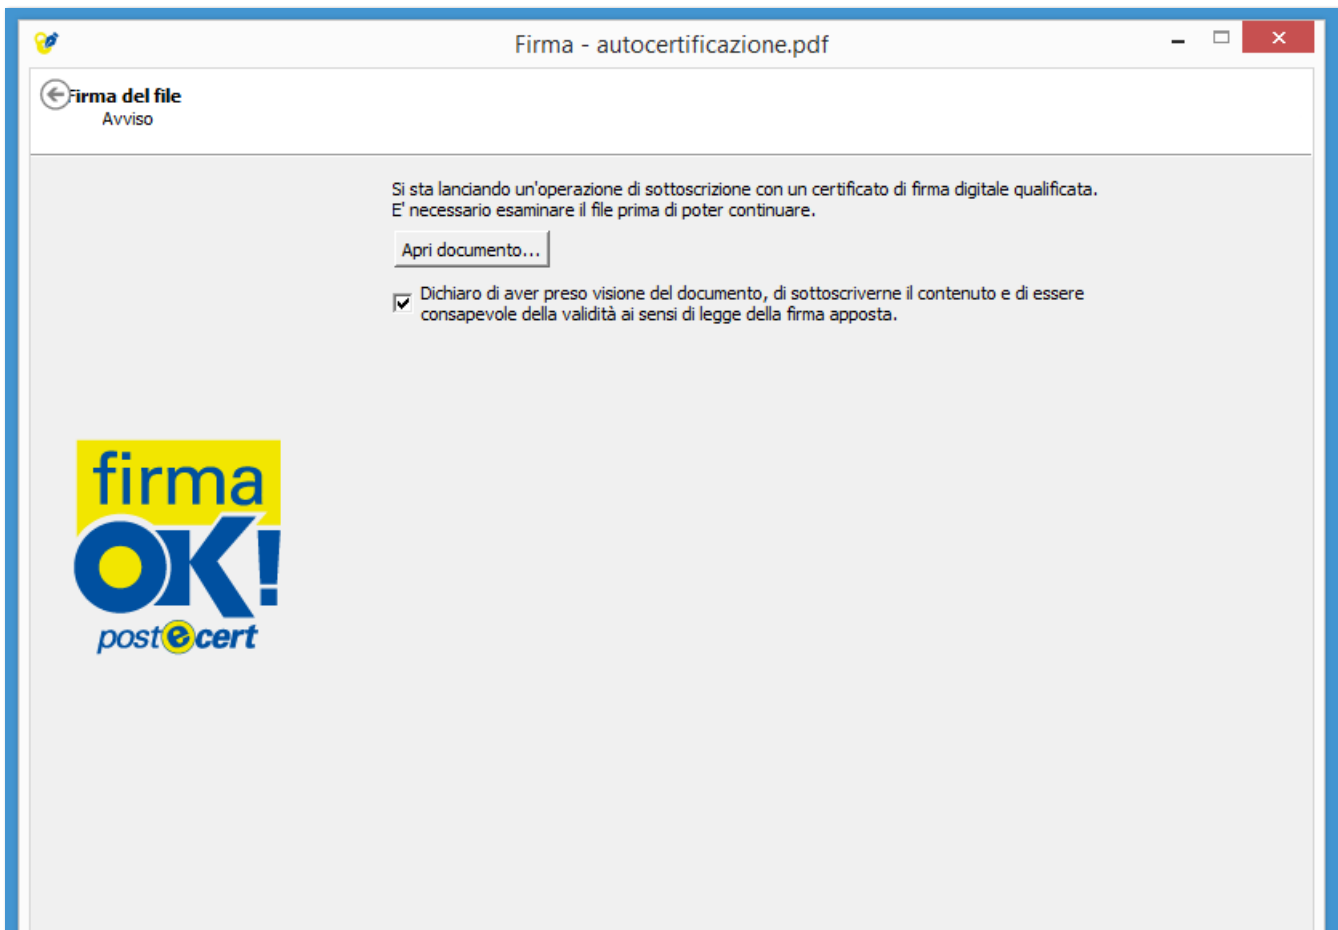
Firma - autocertificazione.pdf

Firma del file
Avviso

Si sta lanciando un'operazione di sottoscrizione con un certificato di firma digitale qualificata.
E' necessario esaminare il file prima di poter continuare.

Apri documento...

Dichiaro di aver preso visione del documento, di sottoscriverne il contenuto e di essere consapevole della validità ai sensi di legge della firma apposta.

firma
OK!
postecert